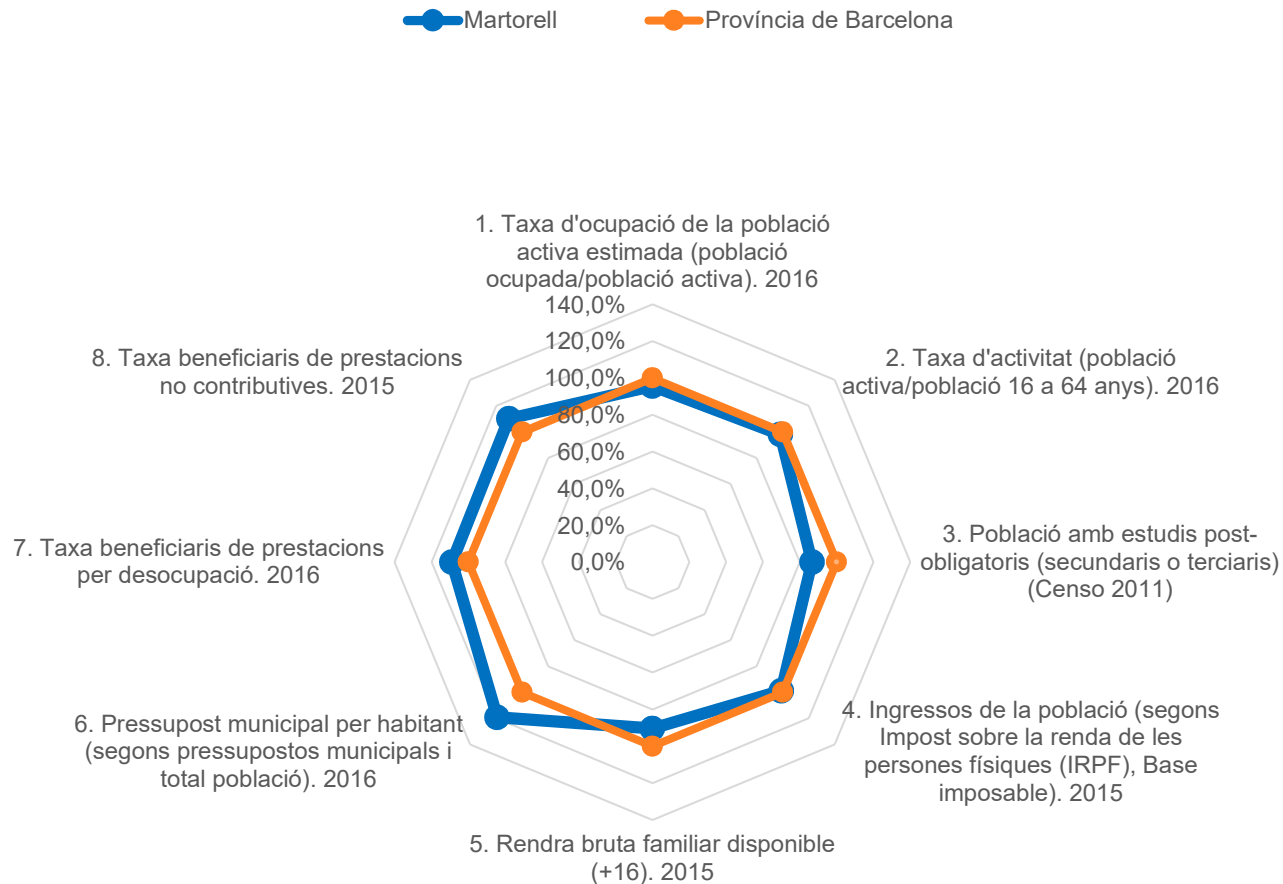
Martorell
Província de Barcelona

1. Taxa d'ocupació de la població activa estimada (població ocupada/població activa). 2016

140,0%
120,0%
100,0%
80,0%
60,0%
40,0%
20,0%
0,0%

2. Taxa d'activitat (població activa/població 16 a 64 anys). 2016

3. Població amb estudis post-obligatoris (secundaris o terciaris) (Censo 2011)

4. Ingressos de la població (segons Impost sobre la renda de les persones físiques (IRPF), Base imposable). 2015

5. Rendra bruta familiar disponible (+16). 2015

6. Pressupost municipal per habitant (segons pressupostos municipals i total població). 2016

7. Taxa beneficiaris de prestacions per desocupació. 2016

8. Taxa beneficiaris de prestacions no contributives. 2015